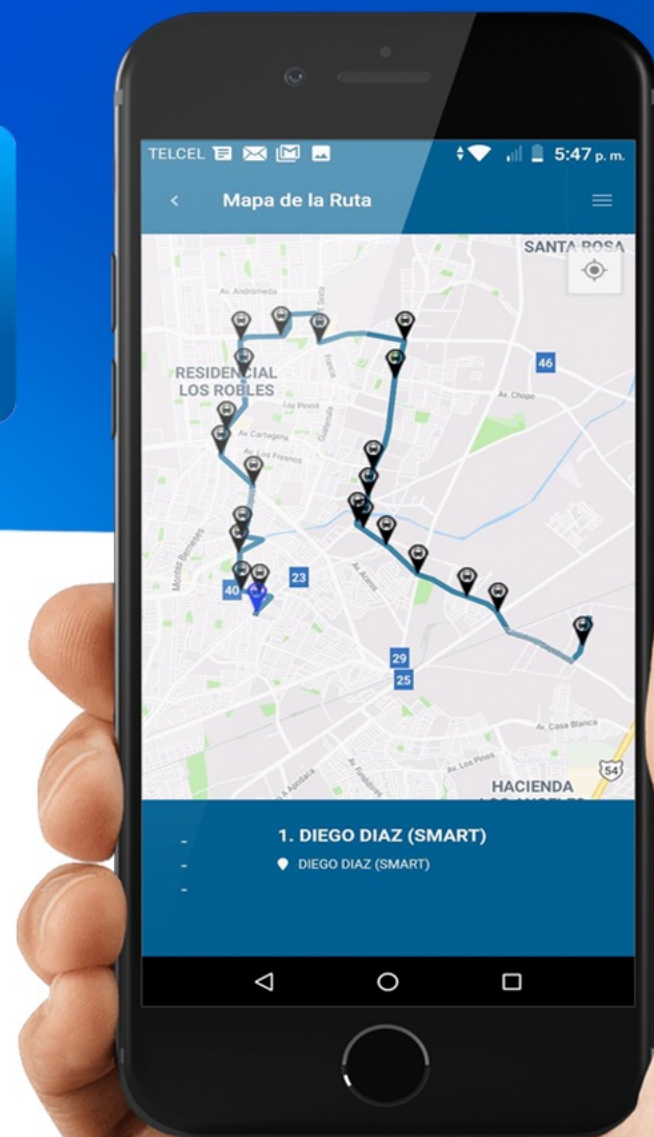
TELCEL 5:47 p. m.

Mapa de la Ruta

SANTA ROSA

Av. Andrómeda

RESIDENCIAL LOS ROBLES

46

Av. Chopo

Los Pinos

Av. Cartagena

Av. Los Fresnos

23

40

29

25

Av. Casa Blanca

54

Av. Los Pinos

HACIENDA

1. DIEGO DIAZ (SMART)

DIEGO DIAZ (SMART)

-
-
-